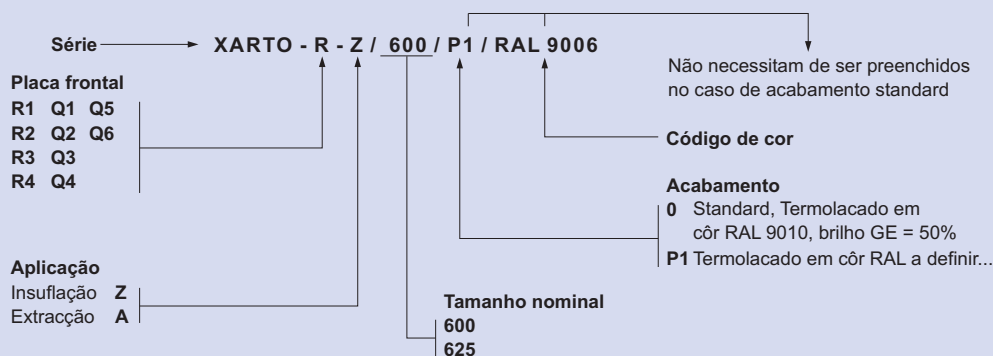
Série XARTO - R - Z / 600 / P1 / RAL 9006

Não necessitam de ser preenchidos no caso de acabamento standard

Placa frontal
R1 Q1 Q5
R2 Q2 Q6
R3 Q3
R4 Q4

Código de cor

Acabamento
0 Standard, Termolacado em côr RAL 9010, brilho GE = 50%
P1 Termolacado em côr RAL a definir...

Aplicação
Insuflação Z
Extracção A

Tamanho nominal
600
625